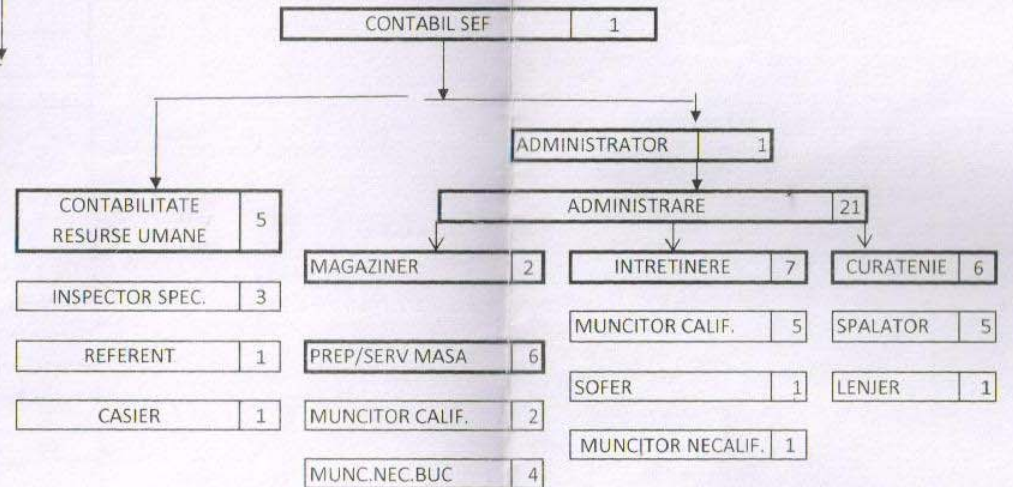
CONTABIL SEF 1

ADMINISTRATOR 1

CONTABILITATE RESURSE UMANE 5

ADMINISTRARE 21

MAGAZINER 2

INTRETINERE 7

CURATENIE 6

INSPECTOR SPEC. 3

MUNCITOR CALIF. 5

SPALATOR 5

REFERENT 1

PREP/SERV MASA 6

SOFER 1

LENJER 1

CASIER 1

MUNCITOR CALIF. 2

MUNCITOR NECALIF. 1

MUNC.NEC.BUC 4